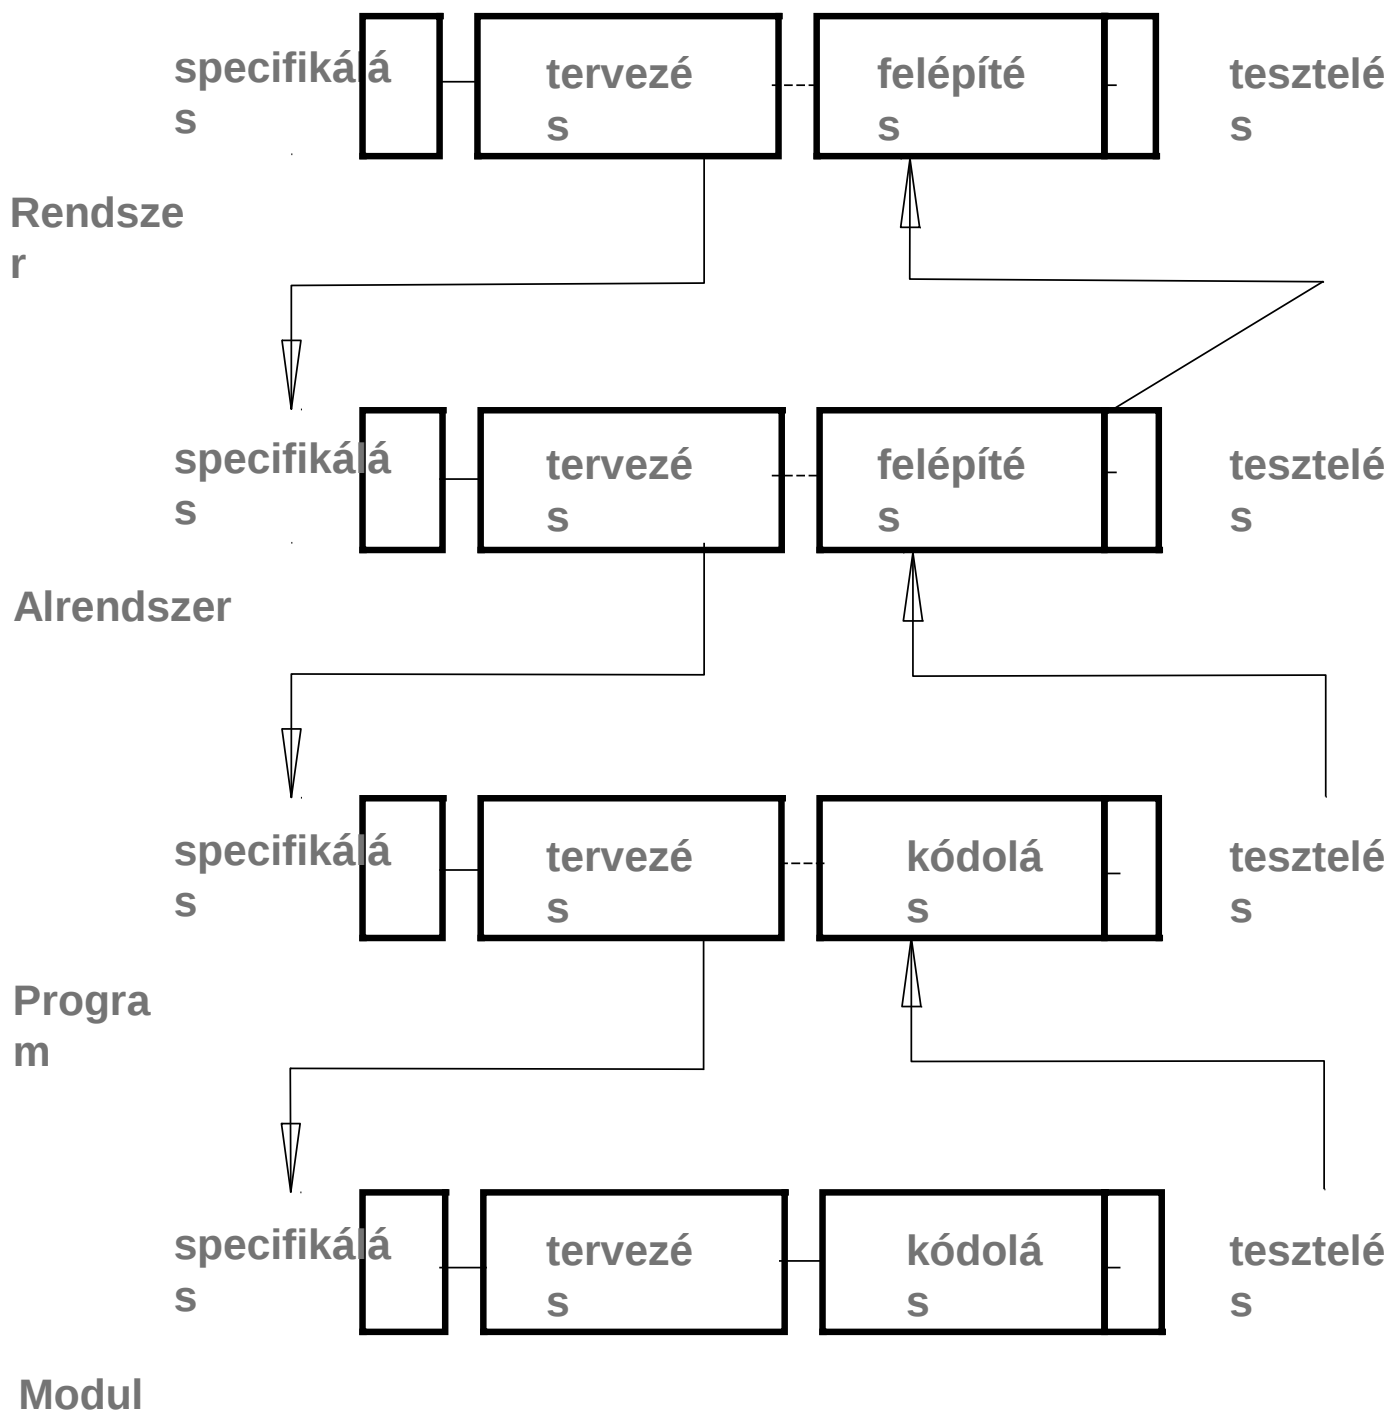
specifikálás tervezés felépítés tesztelés

Rendszer

specifikálás tervezés felépítés tesztelés

Alrendszer

specifikálás tervezés kódolás tesztelés

Program

specifikálás tervezés kódolás tesztelés

Modul